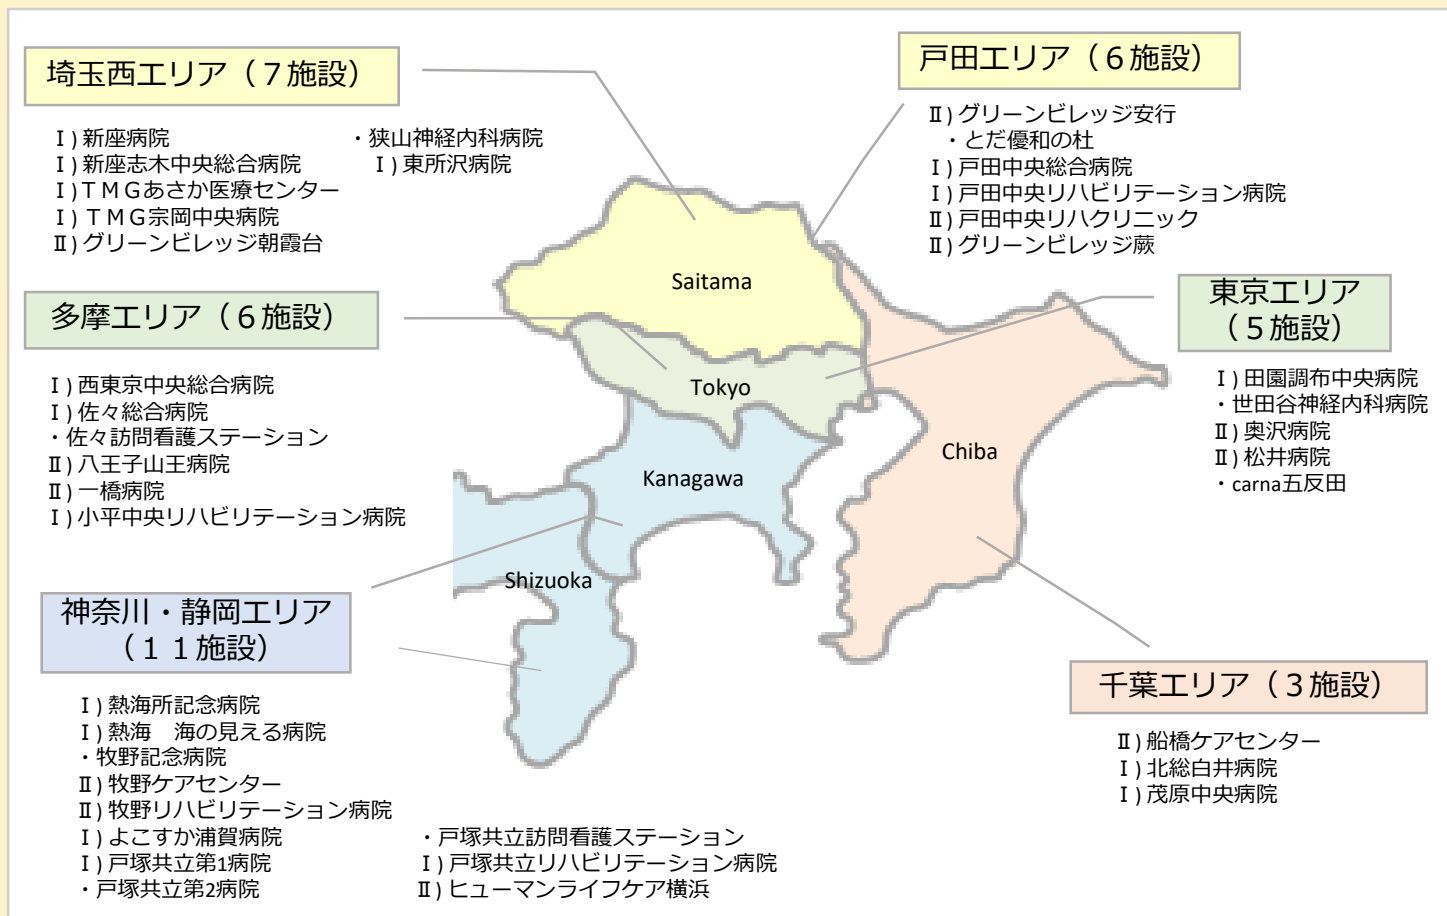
埼玉西エリア（７施設）

Ⅰ) 新座病院
Ⅰ) 新座志木中央総合病院
Ⅰ) ＴＭＧあさか医療センター
Ⅰ) ＴＭＧ宗岡中央病院
Ⅱ) グリーンビレッジ朝霞台
・狭山神経内科病院
Ⅰ) 東所沢病院

戸田エリア（６施設）

Ⅱ) グリーンビレッジ安行
・とだ優和の杜
Ⅰ) 戸田中央総合病院
Ⅰ) 戸田中央リハビリテーション病院
Ⅱ) 戸田中央リハクリニック
Ⅱ) グリーンビレッジ蕨

Saitama

多摩エリア（６施設）

Ⅰ) 西東京中央総合病院
Ⅰ) 佐々総合病院
・佐々訪問看護ステーション
Ⅱ) 八王子山王病院
Ⅱ) 一橋病院
Ⅰ) 小平中央リハビリテーション病院

東京エリア（５施設）

Ⅰ) 田園調布中央病院
・世田谷神経内科病院
Ⅱ) 奥沢病院
Ⅱ) 松井病院
・carna五反田

Tokyo

Chiba

Kanagawa

Shizuoka

神奈川・静岡エリア（１１施設）

Ⅰ) 熱海所記念病院
Ⅰ) 熱海　海の見える病院
・牧野記念病院
Ⅱ) 牧野ケアセンター
Ⅱ) 牧野リハビリテーション病院
Ⅰ) よこすか浦賀病院
Ⅰ) 戸塚共立第1病院
・戸塚共立第2病院
・戸塚共立訪問看護ステーション
Ⅰ) 戸塚共立リハビリテーション病院
Ⅱ) ヒューマンライフケア横浜

千葉エリア（３施設）

Ⅱ) 船橋ケアセンター
Ⅰ) 北総白井病院
Ⅰ) 茂原中央病院